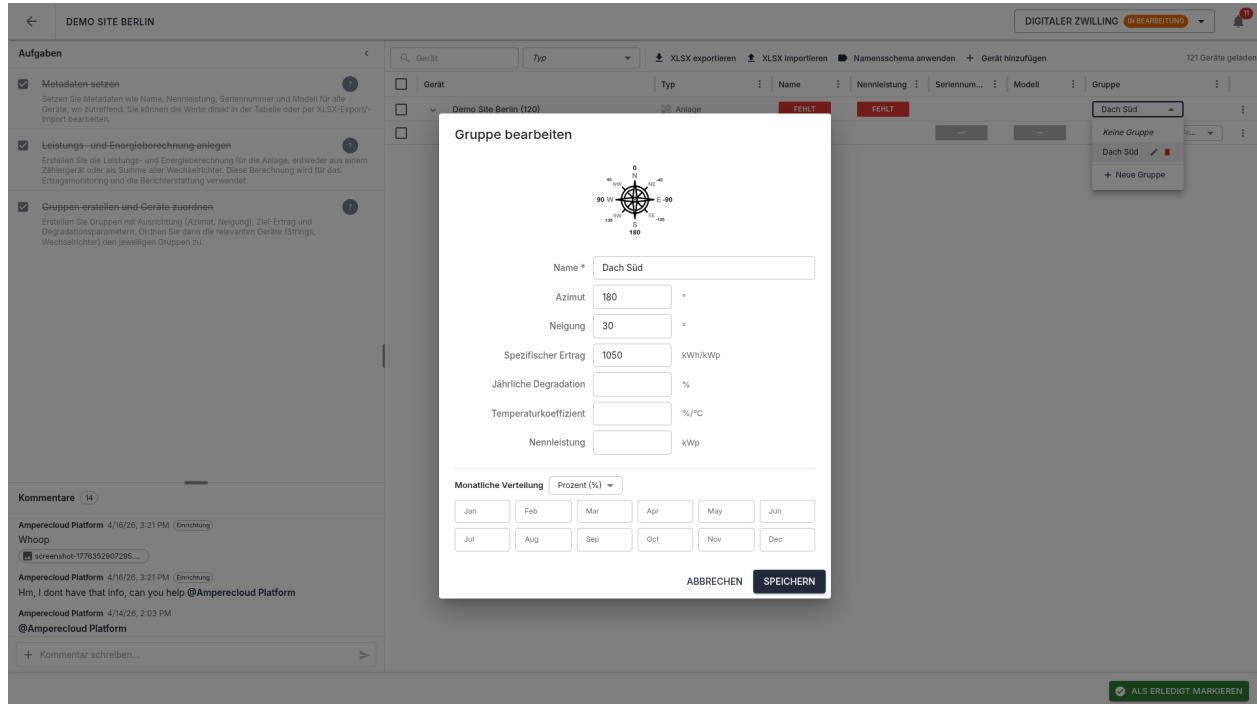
DEMO SITE BERLIN

DIGITALER ZWILLING IN BEARBEITUNG

11

Aufgaben

Metadaten setzen

Setzen Sie Metadaten wie Name, Nennleistung, Seriennummer und Modell für alle Geräte, wo zutreffend. Sie können die Werte direkt in der Tabelle oder per XLSX-Export/-Import bearbeiten.

Leistungs- und Energieberechnung anlegen

Erstellen Sie die Leistungs- und Energieberechnung für die Anlage, entweder aus einem Zählergerät oder als Summe aller Wechselrichter. Diese Berechnung wird für das Ertragsmonitoring und die Berichterstattung verwendet.

Gruppen erstellen und Geräte zuordnen

Erstellen Sie Gruppen mit Ausrichtung (Azimut, Neigung), Ziel-Ertrag und Degradationsparametern. Ordnen Sie dann die relevanten Geräte (Strings, Wechselrichter) den jeweiligen Gruppen zu.

Kommentare 14

Amperecloud Platform 4/16/26, 3:21 PM Einrichtung
Whoop
screenshot-1776352907295...

Amperecloud Platform 4/16/26, 3:21 PM Einrichtung
Hm, I dont have that info, can you help @Amperecloud Platform

Amperecloud Platform 4/14/26, 2:03 PM
@Amperecloud Platform

Kommentar schreiben...

Gerät | Typ | XLSX exportieren | XLSX importieren | Namensschema anwenden | + Gerät hinzufügen | 121 Geräte geladen

| Gerät | Typ | Name | Nennleistung | Seriennum... | Modell | Gruppe |
|---|---|---|---|---|---|---|
| Demo Site Berlin (120) | Anlage | FEHLT | FEHLT | | | Dach Süd |

Keine Gruppe
Dach Süd
+ Neue Gruppe

Gruppe bearbeiten

0 N NW NE 45 -45 90 W E -90 SW SE 135 -135 S 180

Name * Dach Süd
Azimut 180 °
Neigung 30 °
Spezifischer Ertrag 1050 kWh/kWp
Jährliche Degradation %
Temperaturkoeffizient %/°C
Nennleistung kWp

Monatliche Verteilung Prozent (%)

Jan Feb Mar Apr May Jun
Jul Aug Sep Oct Nov Dec

ABBRECHEN SPEICHERN

ALS ERLEDIGT MARKIEREN